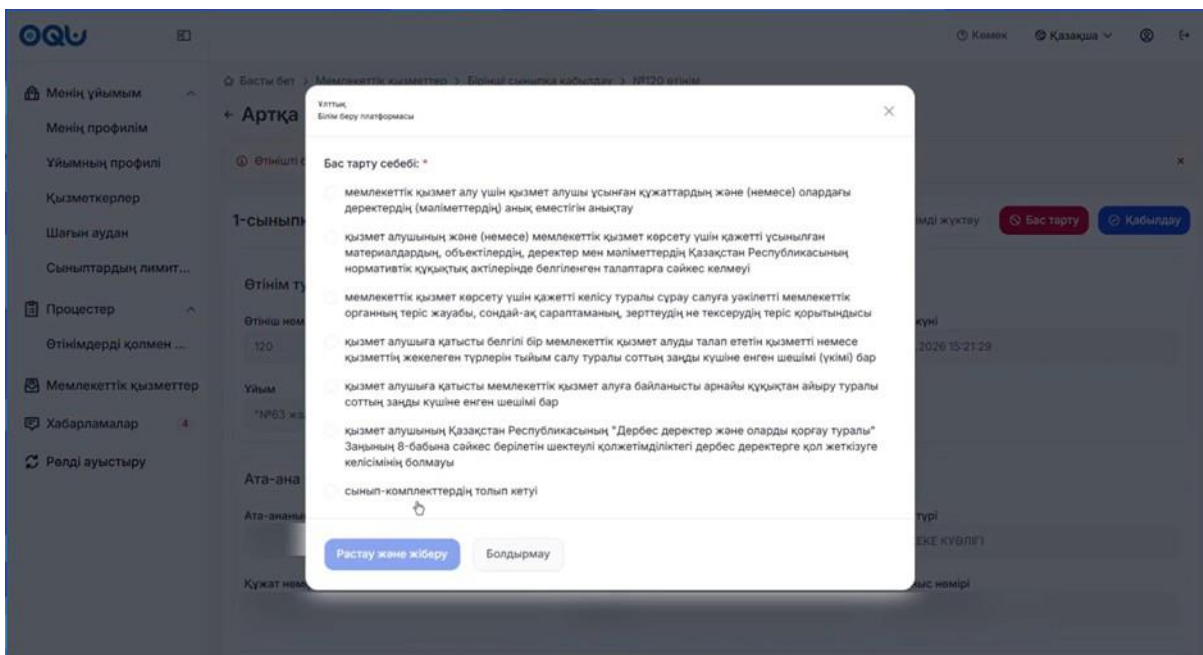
OQU

Менің ұйымым
Менің профилім
Ұйымның профилі
Қызметкерлер
Шағын аудан
Сыныптардың лимит...
Процестер
Өтінімдерді қолмен ...
Мемлекеттік қызметтер
Хабарламалар 4
Рөлді ауыстыру

Көмек Қазақша

Басты бет > Мемлекеттік қызметтер > Бірінші сыныпқа қабылдау > №120 өтінім

← Артқа

Өтініші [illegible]

1-сынып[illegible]

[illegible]мді жүктеу Бас тарту Қабылдау

Өтінім т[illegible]

Өтініш нөм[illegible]
120

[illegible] күні
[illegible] 2026 15:21:29

Ұйым
"№63 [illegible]

Ата-ана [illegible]

Ата-ананы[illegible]

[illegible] түрі
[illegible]ЕКЕ КУӘЛІГІ

Құжат нөм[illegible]

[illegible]ыс нөмірі

Ұлттық
Білім беру платформасы

Бас тарту себебі: *

мемлекеттік қызмет алу үшін қызмет алушы ұсынған құжаттардың және (немесе) олардағы деректердің (мәліметтердің) анық еместігін анықтау

қызмет алушының және (немесе) мемлекеттік қызмет көрсету үшін қажетті ұсынылған материалдардың, объектілердің, деректер мен мәліметтердің Қазақстан Республикасының нормативтік құқықтық актілерінде белгіленген талаптарға сәйкес келмеуі

мемлекеттік қызмет көрсету үшін қажетті келісу туралы сұрау салуға уәкілетті мемлекеттік органның теріс жауабы, сондай-ақ сараптаманың, зерттеудің не тексерудің теріс қорытындысы

қызмет алушыға қатысты белгілі бір мемлекеттік қызмет алуды талап ететін қызметті немесе қызметтің жекелеген түрлерін тыйым салу туралы соттың заңды күшіне енген шешімі (үкімі) бар

қызмет алушыға қатысты мемлекеттік қызмет алуға байланысты арнайы құқықтан айыру туралы соттың заңды күшіне енген шешімі бар

қызмет алушының Қазақстан Республикасының "Дербес деректер және оларды қорғау туралы" Заңының 8-бабына сәйкес берілетін шектеулі қолжетімділіктегі дербес деректерге қол жеткізуге келісімінің болмауы

сынып-комплекттердің толып кетуі

Растау және жіберу Болдырмау